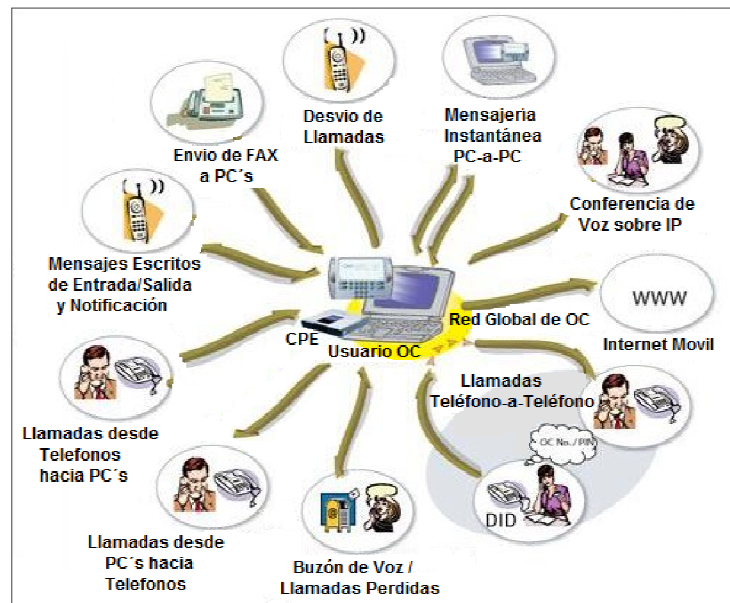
Desvio de Llamadas

Mensajeria Instantánea PC-a-PC

Envio de FAX a PC´s

Conferencia de Voz sobre IP

Mensajes Escritos de Entrada/Salida y Notificación

WWW

Red Global de OC

Internet Movil

CPE

Usuario OC

Llamadas Teléfono-a-Teléfono

Llamadas desde Telefonos hacia PC´s

OC No./PIN

DID

Llamadas desde PC´s hacia Telefonos

Buzón de Voz / Llamadas Perdidas